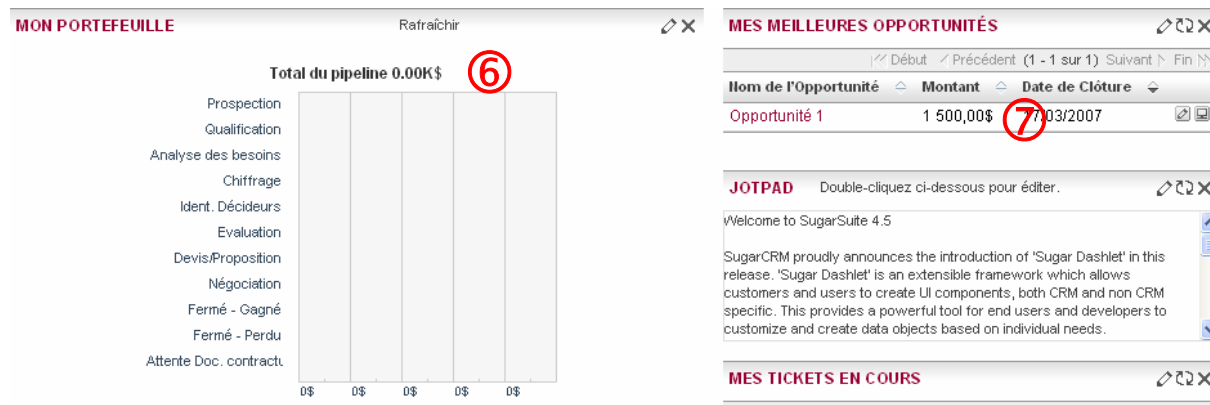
MON PORTEFEUILLE

Rafraîchir

Total du pipeline 0.00K$ ⑥

Prospection
Qualification
Analyse des besoins
Chiffrage
Ident. Décideurs
Evaluation
Devis/Proposition
Négociation
Fermé - Gagné
Fermé - Perdu
Attente Doc. contractu

0$ 0$ 0$ 0$ 0$

MES MEILLEURES OPPORTUNITÉS

Début Précédent (1 - 1 sur 1) Suivant Fin

| Nom de l'Opportunité | Montant | Date de Clôture |
|---|---|---|
| Opportunité 1 | 1 500,00$ | ⑦ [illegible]/03/2007 |

JOTPAD Double-cliquez ci-dessous pour éditer.

Welcome to SugarSuite 4.5

SugarCRM proudly announces the introduction of 'Sugar Dashlet' in this release. 'Sugar Dashlet' is an extensible framework which allows customers and users to create UI components, both CRM and non CRM specific. This provides a powerful tool for end users and developers to customize and create data objects based on individual needs.

MES TICKETS EN COURS